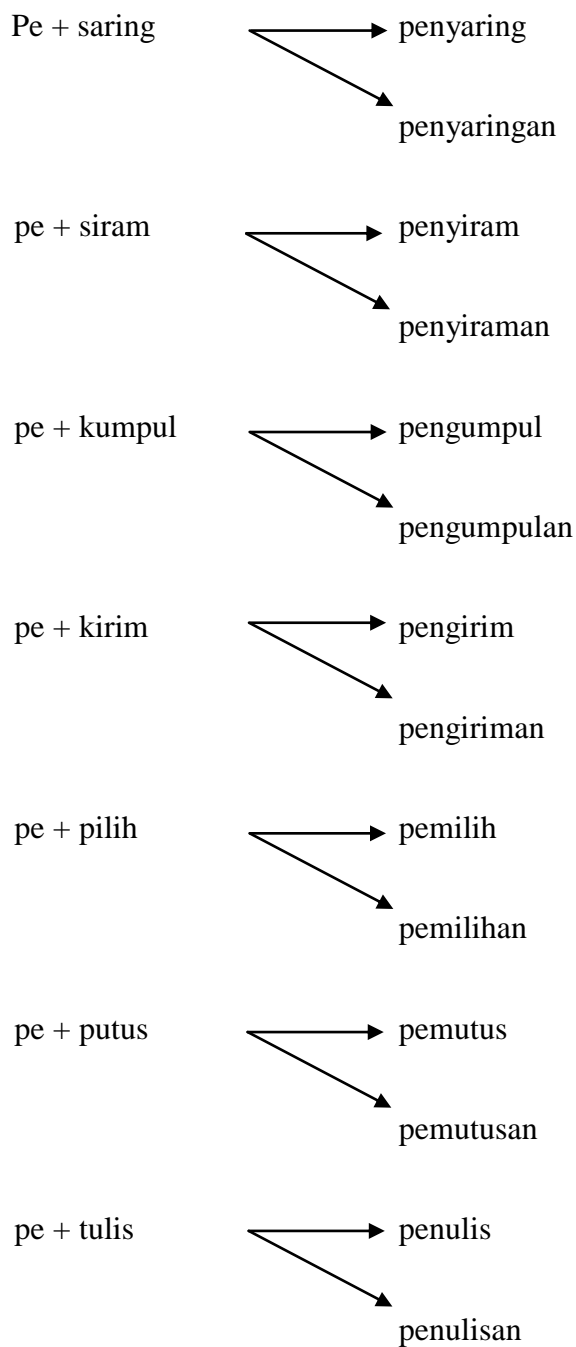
Pe + saring penyaring

penyaringan

pe + siram penyiram

penyiraman

pe + kumpul pengumpul

pengumpulan

pe + kirim pengirim

pengiriman

pe + pilih pemilih

pemilihan

pe + putus pemutus

pemutusan

pe + tulis penulis

penulisan